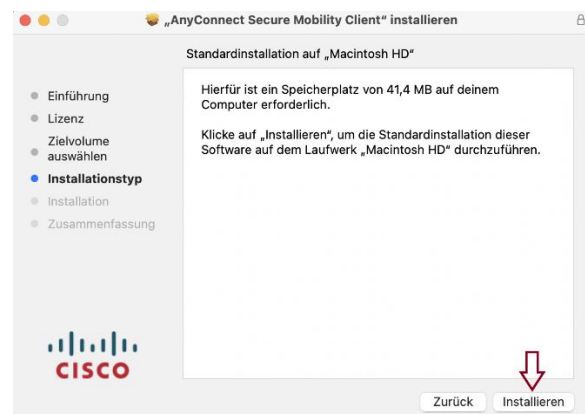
„AnyConnect Secure Mobility Client“ installieren

Standardinstallation auf „Macintosh HD“

Einführung
Lizenz
Zielvolume auswählen
Installationstyp
Installation
Zusammenfassung

Hierfür ist ein Speicherplatz von 41,4 MB auf deinem Computer erforderlich.

Klicke auf „Installieren“, um die Standardinstallation dieser Software auf dem Laufwerk „Macintosh HD“ durchzuführen.

CISCO

Zurück
Installieren